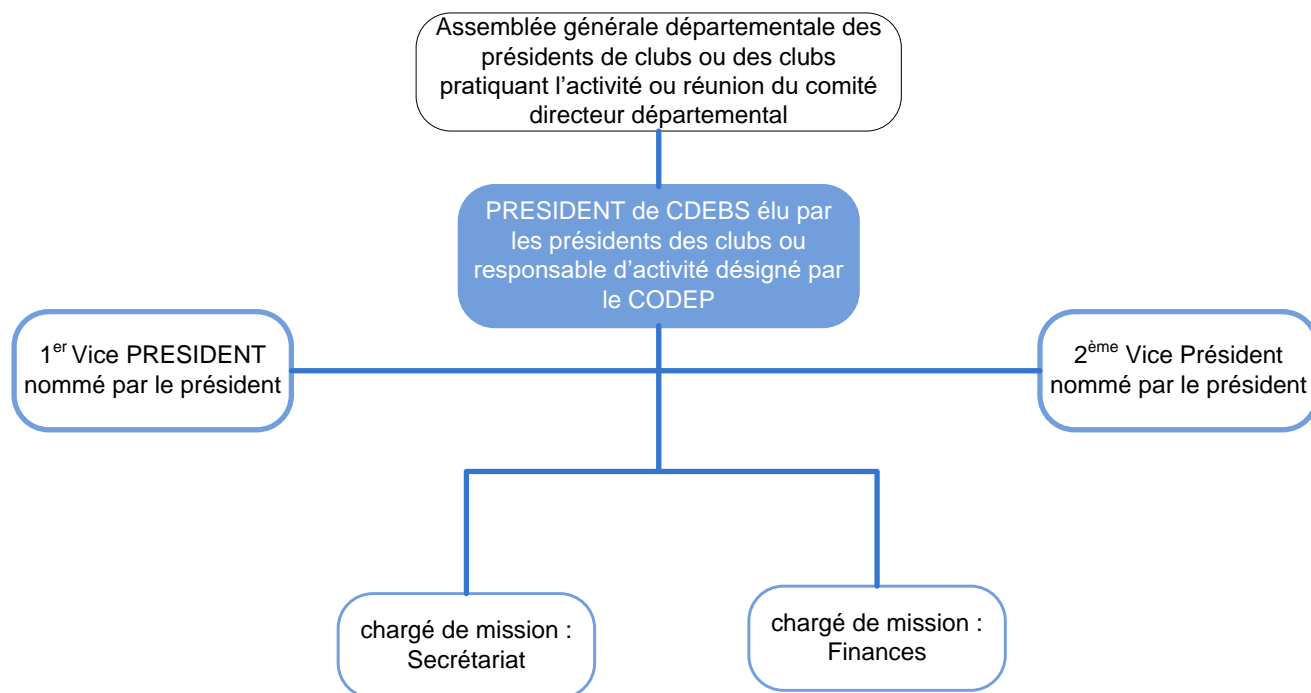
Assemblée générale départementale des présidents de clubs ou des clubs pratiquant l'activité ou réunion du comité directeur départemental

PRESIDENT de CDEBS élu par les présidents des clubs ou responsable d'activité désigné par le CODEP

1$^{er}$ Vice PRESIDENT nommé par le président

2$^{ème}$ Vice Président nommé par le président

chargé de mission : Secrétariat

chargé de mission : Finances